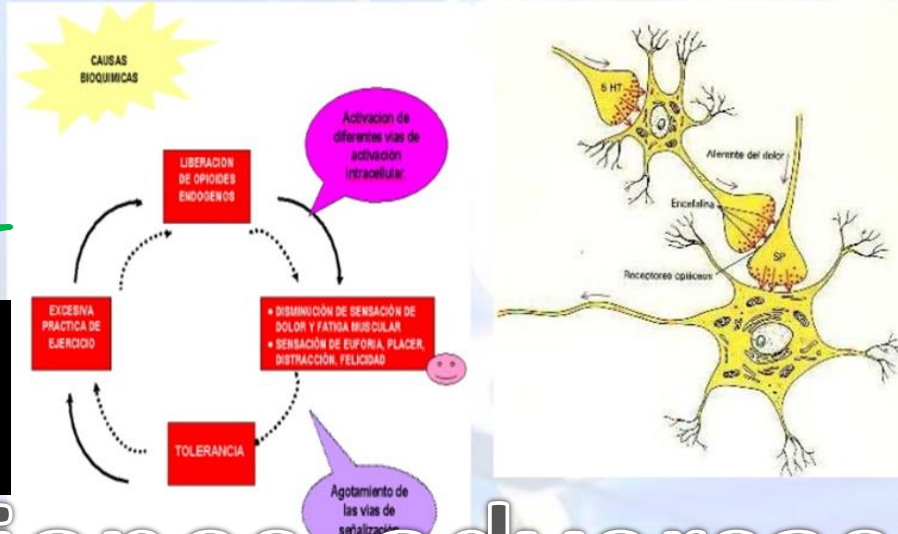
CAUSAS BIOQUIMICAS

Activacion de diferentes vias de activación intracellular.

LIBERACION DE OPIOIDES ENDOGENOS

EXCESIVA PRACTICA DE EJERCICIO

• DISMINUCIÓN DE SENSACIÓN DE DOLOR Y FATIGA MUSCULAR
• SENSACIÓN DE EUFORIA, PLACER, DISTRACCIÓN, FELICIDAD

TOLERANCIA

Agotamiento de las vias de señalización

5 HT

Aferente del dolor

Encefalina

SP

Receptores opiáceos

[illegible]